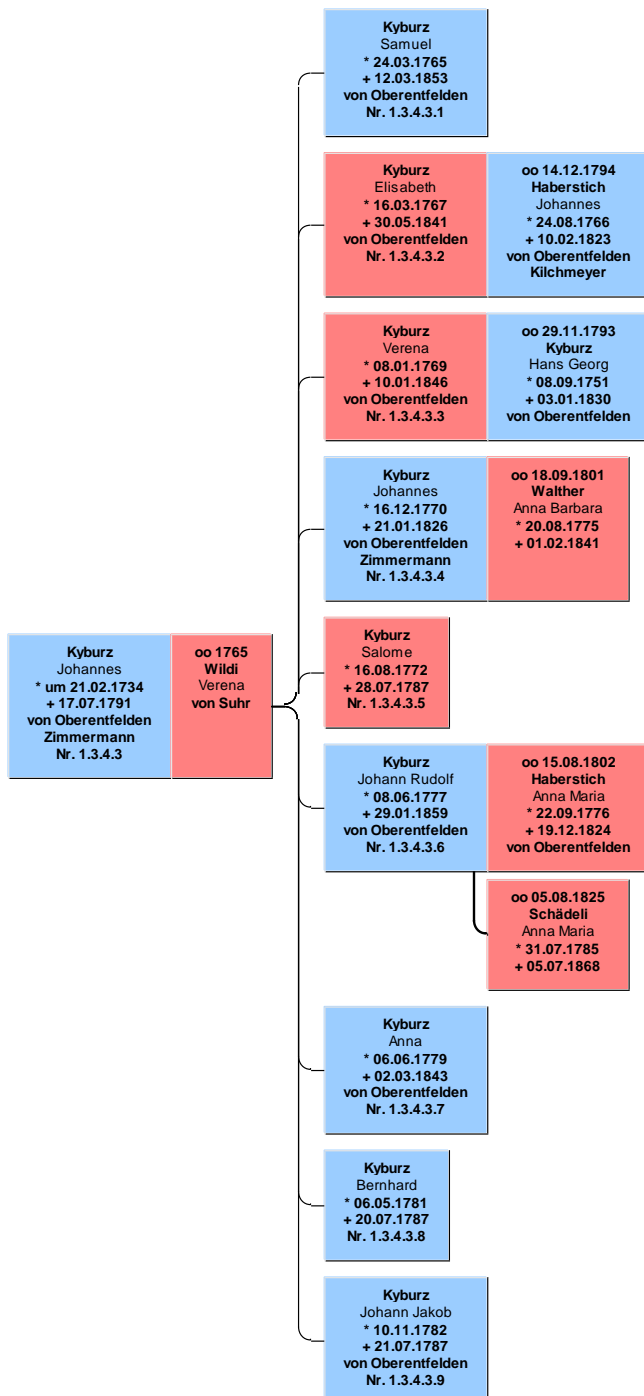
Kyburz
Johannes
* um 21.02.1734
+ 17.07.1791
von Oberentfelden
Zimmermann
Nr. 1.3.4.3

oo 1765
Wildi
Verena
von Suhr

Kyburz
Samuel
* 24.03.1765
+ 12.03.1853
von Oberentfelden
Nr. 1.3.4.3.1

Kyburz
Elisabeth
* 16.03.1767
+ 30.05.1841
von Oberentfelden
Nr. 1.3.4.3.2

oo 14.12.1794
Haberstich
Johannes
* 24.08.1766
+ 10.02.1823
von Oberentfelden
Kilchmeyer

Kyburz
Verena
* 08.01.1769
+ 10.01.1846
von Oberentfelden
Nr. 1.3.4.3.3

oo 29.11.1793
Kyburz
Hans Georg
* 08.09.1751
+ 03.01.1830
von Oberentfelden

Kyburz
Johannes
* 16.12.1770
+ 21.01.1826
von Oberentfelden
Zimmermann
Nr. 1.3.4.3.4

oo 18.09.1801
Walther
Anna Barbara
* 20.08.1775
+ 01.02.1841

Kyburz
Salome
* 16.08.1772
+ 28.07.1787
Nr. 1.3.4.3.5

Kyburz
Johann Rudolf
* 08.06.1777
+ 29.01.1859
von Oberentfelden
Nr. 1.3.4.3.6

oo 15.08.1802
Haberstich
Anna Maria
* 22.09.1776
+ 19.12.1824
von Oberentfelden

oo 05.08.1825
Schädeli
Anna Maria
* 31.07.1785
+ 05.07.1868

Kyburz
Anna
* 06.06.1779
+ 02.03.1843
von Oberentfelden
Nr. 1.3.4.3.7

Kyburz
Bernhard
* 06.05.1781
+ 20.07.1787
Nr. 1.3.4.3.8

Kyburz
Johann Jakob
* 10.11.1782
+ 21.07.1787
von Oberentfelden
Nr. 1.3.4.3.9